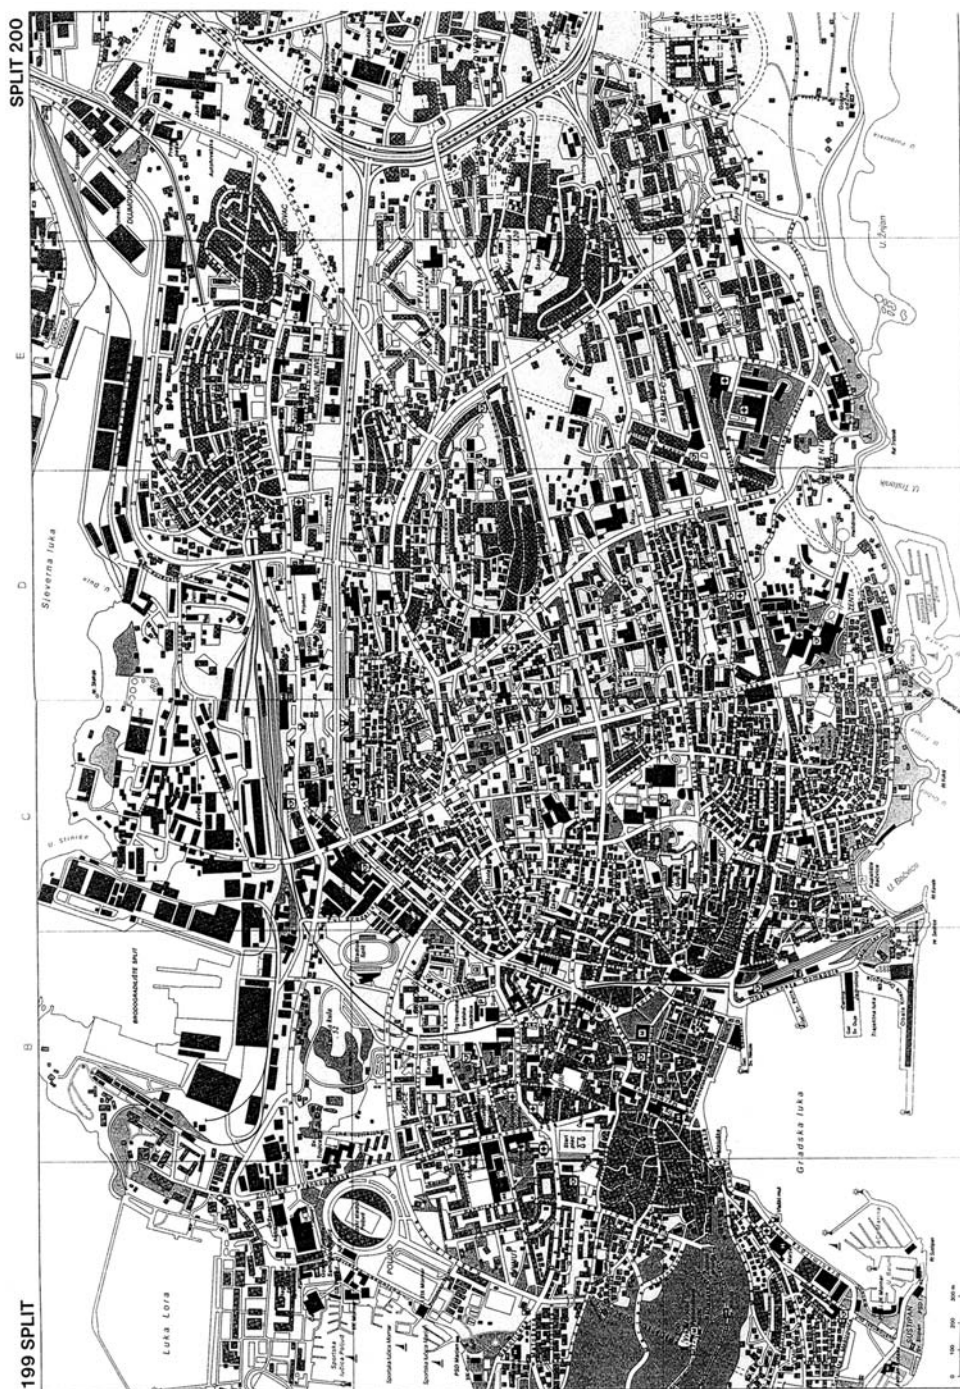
SPLIT 200

199 SPLIT

B

C

D

E

Sjeverna luka

Luka Lora

Gradska luka

BRODOGRADILIŠTE SPLIT

U. Stinice

U. Duilovo

U. Zenta

U. Baluni

U. Trstenik

U. Žnjan

Trajektna luka

ZENTA

POJIŠAN

DUJMOVAČA

0 100 200 300 m